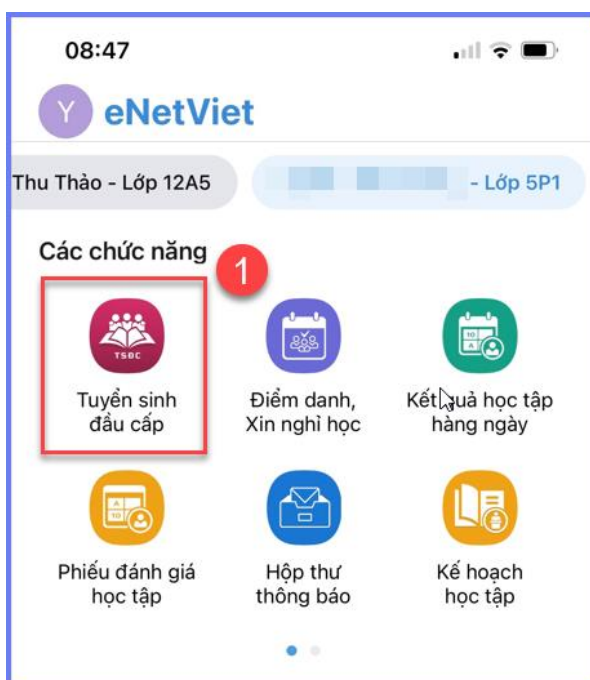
08:47

Y eNetViet

Thu Thảo - Lớp 12A5

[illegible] - Lớp 5P1

Các chức năng

1

TSĐC

Tuyển sinh đầu cấp

Điểm danh, Xin nghỉ học

10

Kết quả học tập hàng ngày

A
10

Phiếu đánh giá học tập

Hộp thư thông báo

Kế hoạch học tập